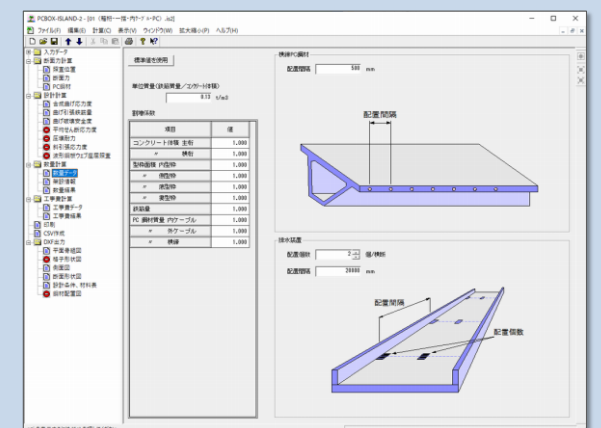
PCBOX-ISLAND-2 - [01 (箱桁一括一体ケーブルPC) .is2]

ファイル(F) 編集(E) 計算(C) 表示(V) ウィンドウ(W) 拡大縮小(P) ヘルプ(H)

入力データ
断面力計算
荷重位置
断面力
PC鋼材
設計計算
合成曲げ応力度
曲げ引張鉄筋量
曲げ破壊安全度
平均せん断応力度
est.断耐力
斜引張応力度
床版横桁ウェブ鉛直荷重
数量計算
数量データ
単計算
数量結果
工事費計算
工事費データ
工事費結果
印刷
CSV作成
DXF出力
平面骨組図
桁形状図
断面図
断面形状図
設計条件、材料表
鋼材配置図

標準値を使用

単位質量（鉄筋質量／コンクリート体積）
0.13 t/m3

割増係数

| 項目 | 値 |
|---|---|
| コンクリート体積 主桁 | 1.000 |
| 〃 横桁 | 1.000 |
| 型枠面積 内型枠 | 1.000 |
| 〃 側型枠 | 1.000 |
| 〃 底型枠 | 1.000 |
| 〃 妻型枠 | 1.000 |
| 鉄筋量 | 1.000 |
| PC 鋼材質量 内ケーブル | 1.000 |
| 〃 外ケーブル | 1.000 |
| 〃 横締 | 1.000 |

横締PC鋼材
配置間隔 500 mm
配置間隔

排水装置
配置個数 2 個/横断
配置間隔 20000 mm
配置間隔
配置個数